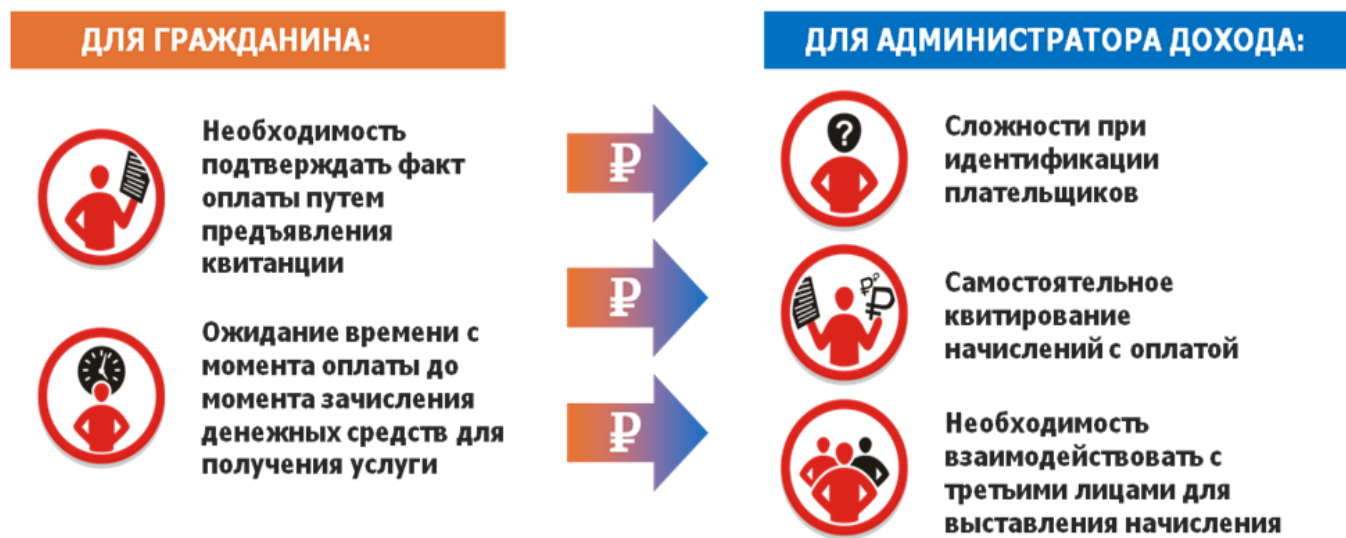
ДЛЯ ГРАЖДАНИНА:

Необходимость подтверждать факт оплаты путем предъявления квитанции

Ожидание времени с момента оплаты до момента зачисления денежных средств для получения услуги

₽

₽

₽

ДЛЯ АДМИНИСТРАТОРА ДОХОДА:

Сложности при идентификации плательщиков

Самостоятельное квитирование начислений с оплатой

Необходимость взаимодействовать с третьими лицами для выставления начисления